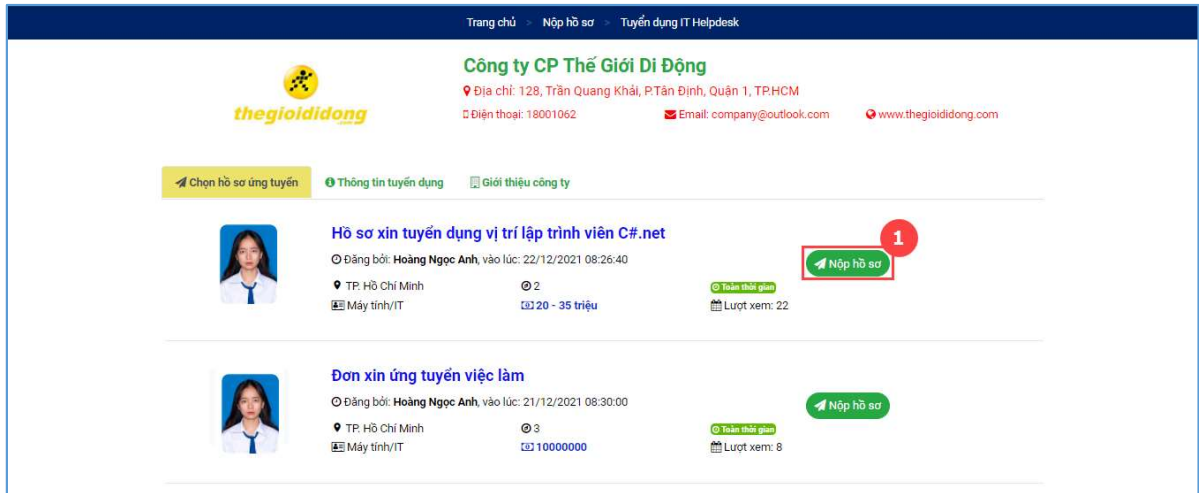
Trang chủ > Nộp hồ sơ > Tuyển dụng IT Helpdesk

thegioididong

Công ty CP Thế Giới Di Động

Địa chỉ: 128, Trần Quang Khải, P.Tân Định, Quận 1, TP.HCM

Điện thoại: 18001062

Email: company@outlook.com

www.thegioididong.com

Chọn hồ sơ ứng tuyển

Thông tin tuyển dụng

Giới thiệu công ty

Hồ sơ xin tuyển dụng vị trí lập trình viên C#.net

Đăng bởi: Hoàng Ngọc Anh, vào lúc: 22/12/2021 08:26:40

1

Nộp hồ sơ

TP. Hồ Chí Minh

2

Toàn thời gian

Máy tính/IT

20 - 35 triệu

Lượt xem: 22

Đơn xin ứng tuyển việc làm

Đăng bởi: Hoàng Ngọc Anh, vào lúc: 21/12/2021 08:30:00

Nộp hồ sơ

TP. Hồ Chí Minh

3

Toàn thời gian

Máy tính/IT

10000000

Lượt xem: 8